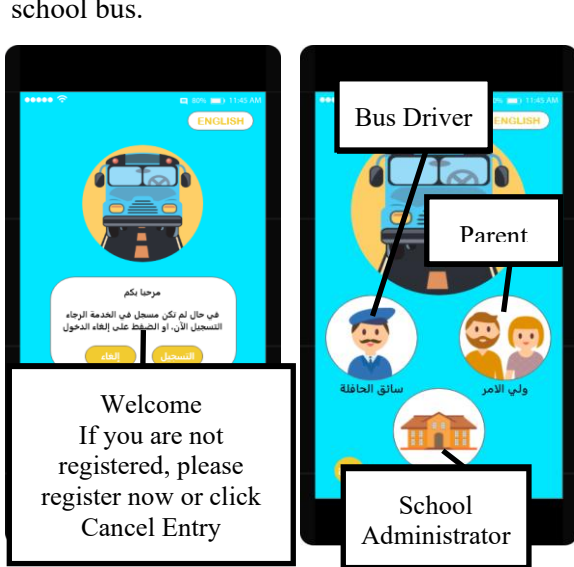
school bus.

80% 11:45 AM

ENGLISH

مرحبا بكم

في حال لم تكن مسجل في الخدمة الرجاء التسجيل الآن، أو الضغط على إلغاء الدخول

التسجيل

إلغاء

Welcome
If you are not registered, please register now or click Cancel Entry

80% 11:45 AM

ENGLISH

Bus Driver

Parent

سائق الحافلة

ولي الامر

School Administrator